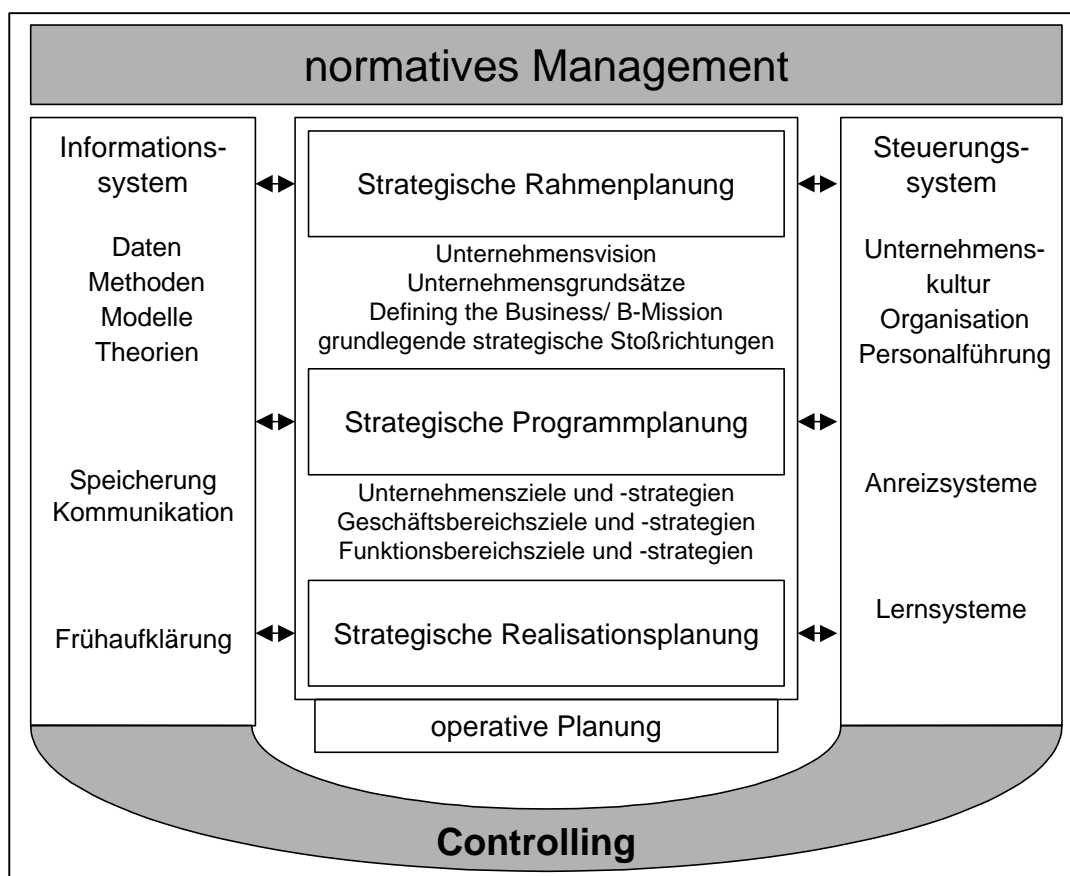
normatives Management

Informationssystem

Daten
Methoden
Modelle
Theorien

Speicherung
Kommunikation

Frühaufklärung

Strategische Rahmenplanung

Unternehmensvision
Unternehmensgrundsätze
Defining the Business/ B-Mission
grundlegende strategische Stoßrichtungen

Strategische Programmplanung

Unternehmensziele und -strategien
Geschäftsbereichsziele und -strategien
Funktionsbereichsziele und -strategien

Strategische Realisationsplanung

operative Planung

Steuerungssystem

Unternehmenskultur
Organisation
Personalführung

Anreizsysteme

Lernsysteme

Controlling